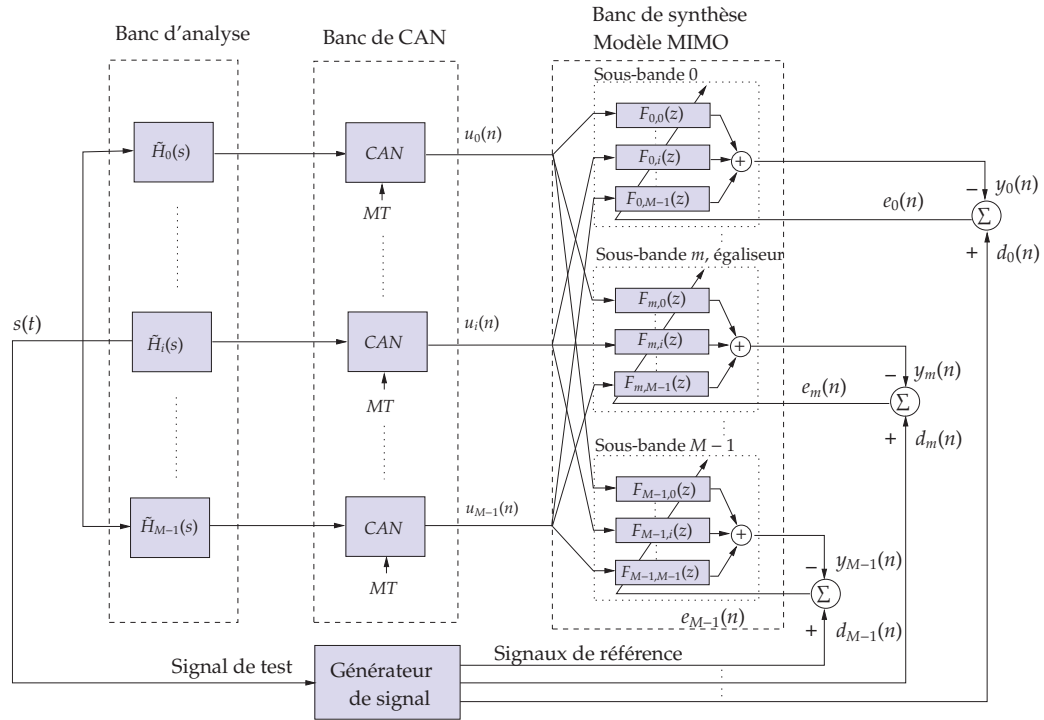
Banc d'analyse

Banc de CAN

Banc de synthèse
Modèle MIMO

Sous-bande 0

$\tilde{H}_0(s)$

$CAN$

$MT$

$u_0(n)$

$F_{0,0}(z)$

$F_{0,i}(z)$

$F_{0,M-1}(z)$

$+$

$-$

$y_0(n)$

$e_0(n)$

$\Sigma$

$+$

$d_0(n)$

Sous-bande $m$, égaliseur

$s(t)$

$\tilde{H}_i(s)$

$CAN$

$MT$

$u_i(n)$

$F_{m,0}(z)$

$F_{m,i}(z)$

$F_{m,M-1}(z)$

$+$

$-$

$y_m(n)$

$e_m(n)$

$\Sigma$

$+$

$d_m(n)$

Sous-bande $M-1$

$\tilde{H}_{M-1}(s)$

$CAN$

$MT$

$u_{M-1}(n)$

$F_{M-1,0}(z)$

$F_{M-1,i}(z)$

$F_{M-1,M-1}(z)$

$+$

$-$

$y_{M-1}(n)$

$\Sigma$

$e_{M-1}(n)$

$+$

$d_{M-1}(n)$

Signal de test

Générateur de signal

Signaux de référence